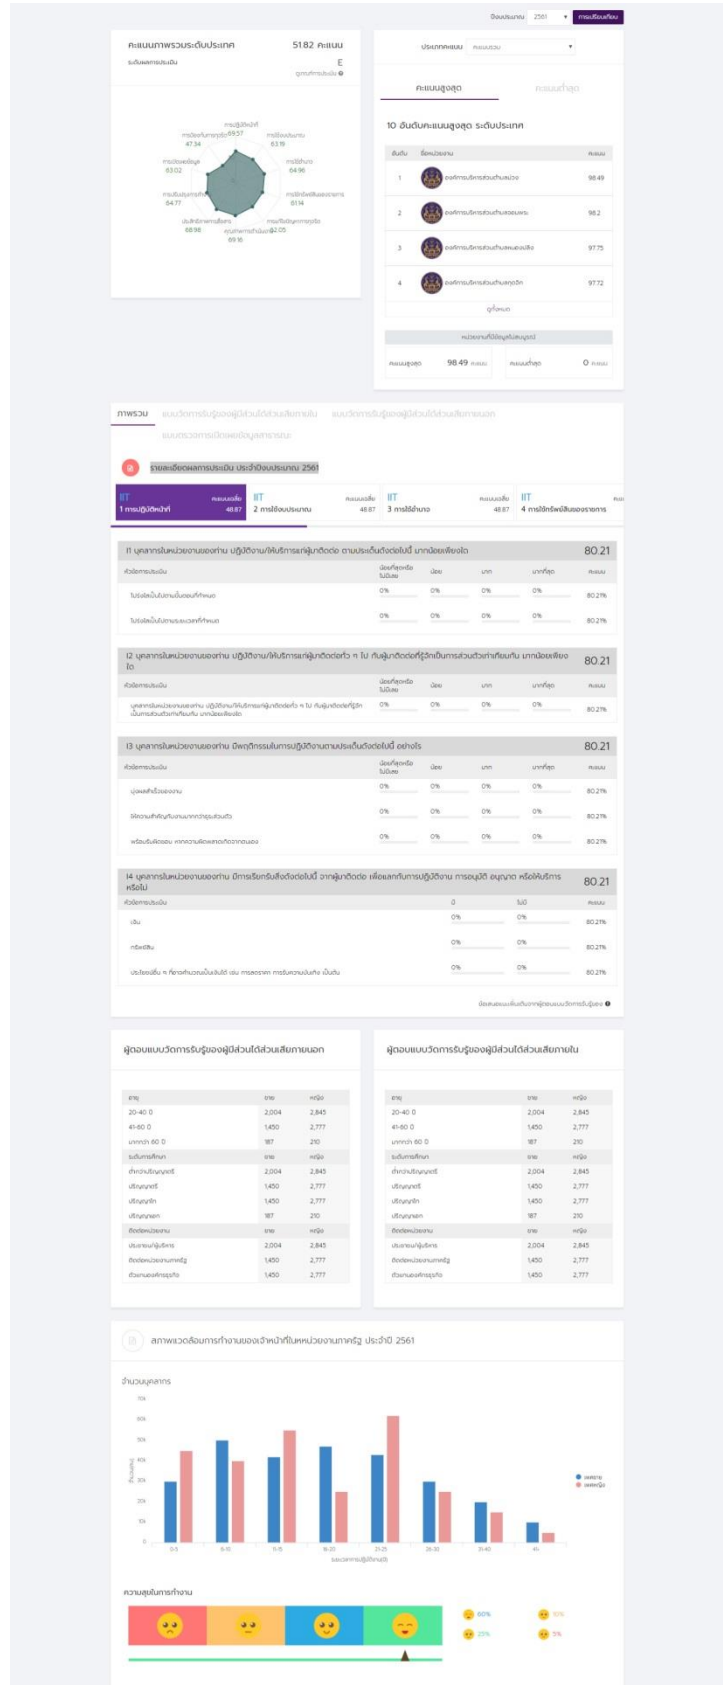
ปีงบประมาณ 2561 การเปรียบเทียบ

คะแนนภาพรวมระดับประเทศ 51.82 คะแนน
ระดับผลการประเมิน E
ดูเกณฑ์การประเมิน

การปฏิบัติหน้าที่ 69.57
การป้องกันการทุจริต 47.34
การใช้งบประมาณ 63.19
การปรับปรุงข้อมูล 63.02
การใช้อำนาจ 64.96
การเปิดเผยข้อมูล 64.77
การใช้ทรัพย์สินของราชการ 81.14
ประสิทธิภาพการสื่อสาร 68.98
การแก้ไขปัญหาการทุจริต 62.05
คุณภาพการดำเนินงาน 69.16

ประเภทคะแนน คะแนนรวม

คะแนนสูงสุด คะแนนต่ำสุด

10 อันดับคะแนนสูงสุด ระดับประเทศ

| อันดับ | ชื่อหน่วยงาน | คะแนน |
|---|---|---|
| 1 | องค์การบริหารส่วนตำบลหนอง | 98.49 |
| 2 | องค์การบริหารส่วนตำบลดอนแพร | 98.2 |
| 3 | องค์การบริหารส่วนตำบลพนมดงรัก | 97.75 |
| 4 | องค์การบริหารส่วนตำบลลุกอิก | 97.72 |

ดูทั้งหมด

หน่วยงานที่มีข้อมูลไม่สมบูรณ์

คะแนนสูงสุด 98.49 คะแนน
คะแนนต่ำสุด 0 คะแนน

ภาพรวม แบบวัดการรับรู้ของผู้มีส่วนได้ส่วนเสียภายใน แบบวัดการรับรู้ของผู้มีส่วนได้ส่วนเสียภายนอก แบบตรวจการเปิดเผยข้อมูลสาธารณะ

รายละเอียดผลการประเมิน ประจำปีงบประมาณ 2561

IIT 1 การปฏิบัติหน้าที่ คะแนนเฉลี่ย 48.87
IIT 2 การใช้งบประมาณ คะแนนเฉลี่ย 48.87
IIT 3 การใช้อำนาจ คะแนนเฉลี่ย 48.87
IIT 4 การใช้ทรัพย์สินของราชการ

I1 บุคลากรในหน่วยงานของท่าน ปฏิบัติงาน/ให้บริการแก่ผู้มาติดต่อ ตามประเด็นดังต่อไปนี้ มากน้อยเพียงใด 80.21

| หัวข้อการประเมิน | น้อยที่สุดหรือไม่มีเลย | น้อย | มาก | มากที่สุด | คะแนน |
|---|---|---|---|---|---|
| ไม่ส่งเสริมในขั้นตอนที่กำหนด | 0% | 0% | 0% | 0% | 80.21% |
| ไม่ส่งเสริมในระยะเวลาที่กำหนด | 0% | 0% | 0% | 0% | 80.21% |

I2 บุคลากรในหน่วยงานของท่าน ปฏิบัติงาน/ให้บริการแก่ผู้มาติดต่อทั่ว ๆ ไป กับผู้มาติดต่อที่รู้จักเป็นการส่วนตัวเท่าเทียมกัน มากน้อยเพียงใด 80.21

| หัวข้อการประเมิน | น้อยที่สุดหรือไม่มีเลย | น้อย | มาก | มากที่สุด | คะแนน |
|---|---|---|---|---|---|
| บุคลากรในหน่วยงานของท่าน ปฏิบัติงาน/ให้บริการแก่ผู้มาติดต่อทั่ว ๆ ไป กับผู้มาติดต่อที่รู้จักเป็นการส่วนตัวเท่าเทียมกัน มากน้อยเพียงใด | 0% | 0% | 0% | 0% | 80.21% |

I3 บุคลากรในหน่วยงานของท่าน มีพฤติกรรมในการปฏิบัติงานตามประเด็นดังต่อไปนี้ อย่างไร 80.21

| หัวข้อการประเมิน | น้อยที่สุดหรือไม่มีเลย | น้อย | มาก | มากที่สุด | คะแนน |
|---|---|---|---|---|---|
| มุ่งผลสำเร็จของงาน | 0% | 0% | 0% | 0% | 80.21% |
| ให้ความสำคัญกับงานมากกว่าธุระส่วนตัว | 0% | 0% | 0% | 0% | 80.21% |
| พร้อมรับผิดชอบ หากความผิดพลาดเกิดจากตนเอง | 0% | 0% | 0% | 0% | 80.21% |

I4 บุคลากรในหน่วยงานของท่าน มีการเรียกรับสิ่งดังต่อไปนี้ จากผู้มาติดต่อ เพื่อแลกกับการปฏิบัติงาน การอนุมัติ อนุญาต หรือให้บริการ หรือไม่ 80.21

| หัวข้อการประเมิน | มี | ไม่มี | คะแนน |
|---|---|---|---|
| เงิน | 0% | 0% | 80.21% |
| ทรัพย์สิน | 0% | 0% | 80.21% |
| ประโยชน์อื่น ๆ ที่อาจคำนวณเป็นเงินได้ เช่น การลดราคา การรับความบันเทิง เป็นต้น | 0% | 0% | 80.21% |

ข้อเสนอแนะเพิ่มเติมจากผู้ตอบแบบวัดการรับรู้ของ

ผู้ตอบแบบวัดการรับรู้ของผู้มีส่วนได้ส่วนเสียภายนอก

| อายุ | ชาย | หญิง |
|---|---|---|
| 20-40 ปี | 2,004 | 2,845 |
| 41-60 ปี | 1,450 | 2,777 |
| มากกว่า 60 ปี | 187 | 210 |
| ระดับการศึกษา | ชาย | หญิง |
| ต่ำกว่าปริญญาตรี | 2,004 | 2,845 |
| ปริญญาตรี | 1,450 | 2,777 |
| ปริญญาโท | 1,450 | 2,777 |
| ปริญญาเอก | 187 | 210 |
| ติดต่อหน่วยงาน | ชาย | หญิง |
| ประชาชน/ผู้รับบริการ | 2,004 | 2,845 |
| ติดต่อหน่วยงานภาครัฐ | 1,450 | 2,777 |
| ตัวแทนองค์กรธุรกิจ | 1,450 | 2,777 |

ผู้ตอบแบบวัดการรับรู้ของผู้มีส่วนได้ส่วนเสียภายใน

| อายุ | ชาย | หญิง |
|---|---|---|
| 20-40 ปี | 2,004 | 2,845 |
| 41-60 ปี | 1,450 | 2,777 |
| มากกว่า 60 ปี | 187 | 210 |
| ระดับการศึกษา | ชาย | หญิง |
| ต่ำกว่าปริญญาตรี | 2,004 | 2,845 |
| ปริญญาตรี | 1,450 | 2,777 |
| ปริญญาโท | 1,450 | 2,777 |
| ปริญญาเอก | 187 | 210 |
| ติดต่อหน่วยงาน | ชาย | หญิง |
| ประชาชน/ผู้รับบริการ | 2,004 | 2,845 |
| ติดต่อหน่วยงานภาครัฐ | 1,450 | 2,777 |
| ตัวแทนองค์กรธุรกิจ | 1,450 | 2,777 |

สภาพแวดล้อมการทำงานของเจ้าหน้าที่ในหน่วยงานภาครัฐ ประจำปี 2561

จำนวนบุคลากร

70k 60k 50k 40k 30k 20k 10k 0

จำนวนคน

0-5 6-10 11-15 16-20 21-25 26-30 31-40 41+

ระยะเวลาการปฏิบัติงาน(ปี)

เพศชาย
เพศหญิง

ความสุขในการทำงาน

60% 10%
25% 5%